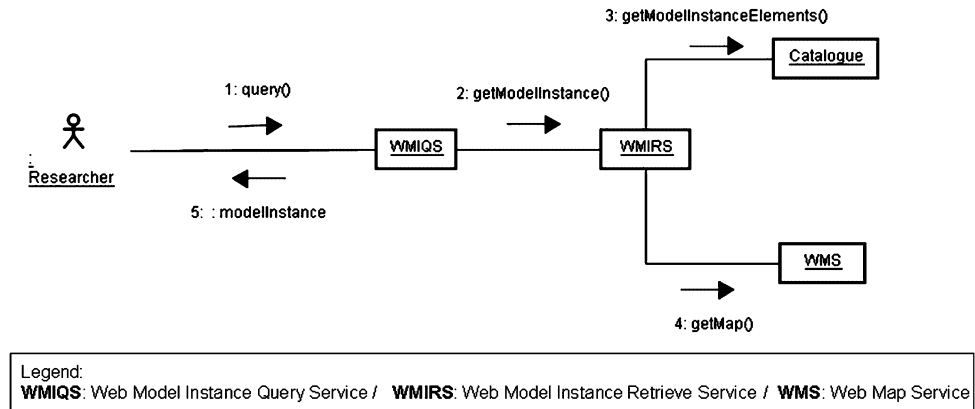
3: getModelInstanceElements()

Catalogue

1: query()

2: getModelInstance()

: Researcher

WMIQS

WMIRS

5: : modelInstance

WMS

4: getMap()

Legend:
**WMIQS**: Web Model Instance Query Service / **WMIRS**: Web Model Instance Retrieve Service / **WMS**: Web Map Service